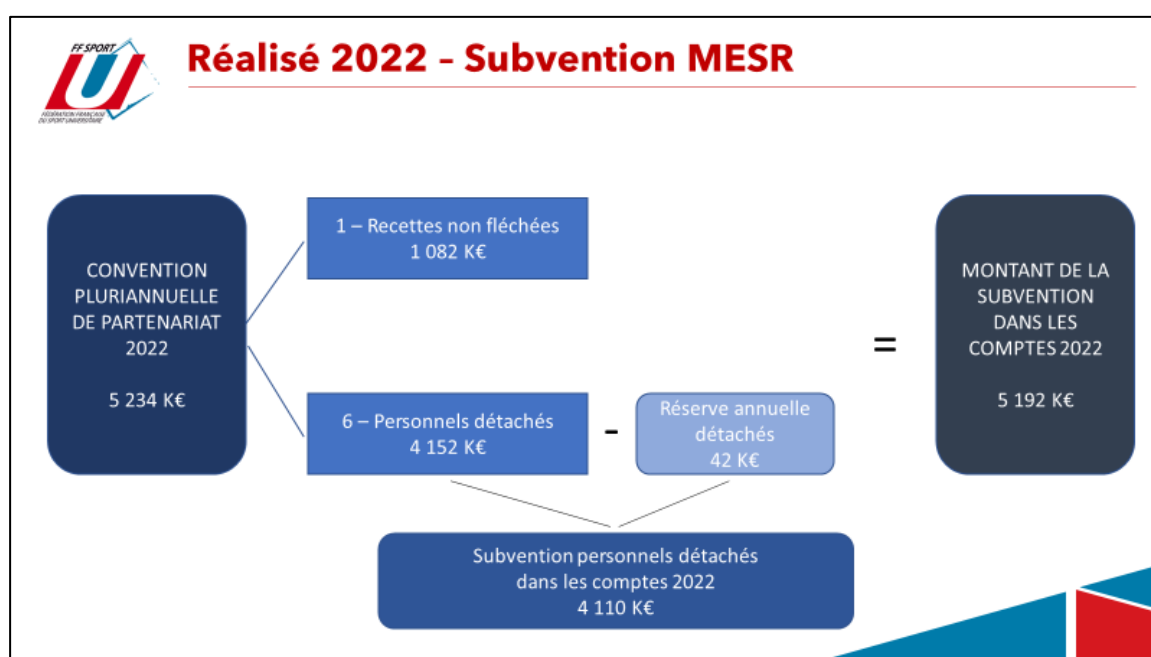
FF SPORT U
FÉDÉRATION FRANÇAISE DU SPORT UNIVERSITAIRE

Réalisé 2022 – Subvention MESR

CONVENTION PLURIANNUELLE DE PARTENARIAT 2022

5 234 K€

1 – Recettes non fléchées
1 082 K€

6 – Personnels détachés
4 152 K€

-

Réserve annuelle détachés
42 K€

=

MONTANT DE LA SUBVENTION DANS LES COMPTES 2022

5 192 K€

Subvention personnels détachés dans les comptes 2022
4 110 K€